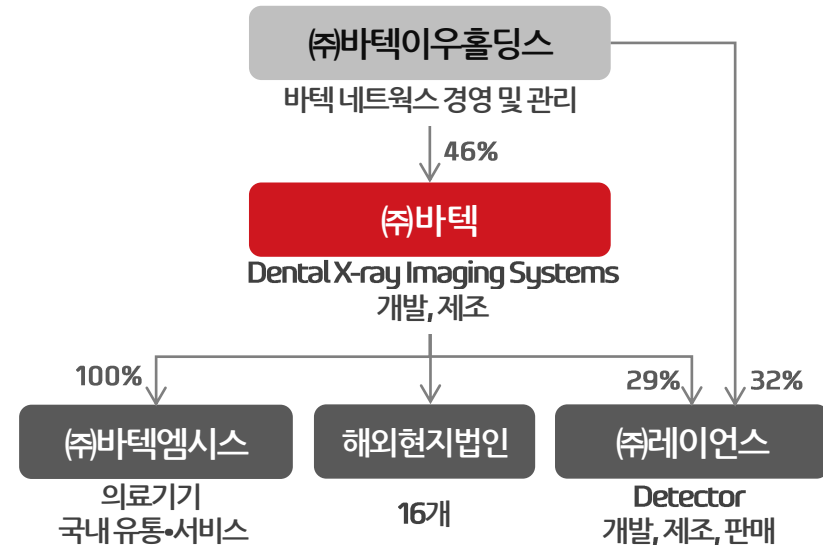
㈜바텍이우홀딩스

바텍 네트웍스 경영 및 관리

46%

㈜바텍

Dental X-ray Imaging Systems
개발, 제조

100%

29%

32%

㈜바텍엠시스

의료기기
국내 유통•서비스

해외현지법인

16개

㈜레이언스

Detector
개발, 제조, 판매